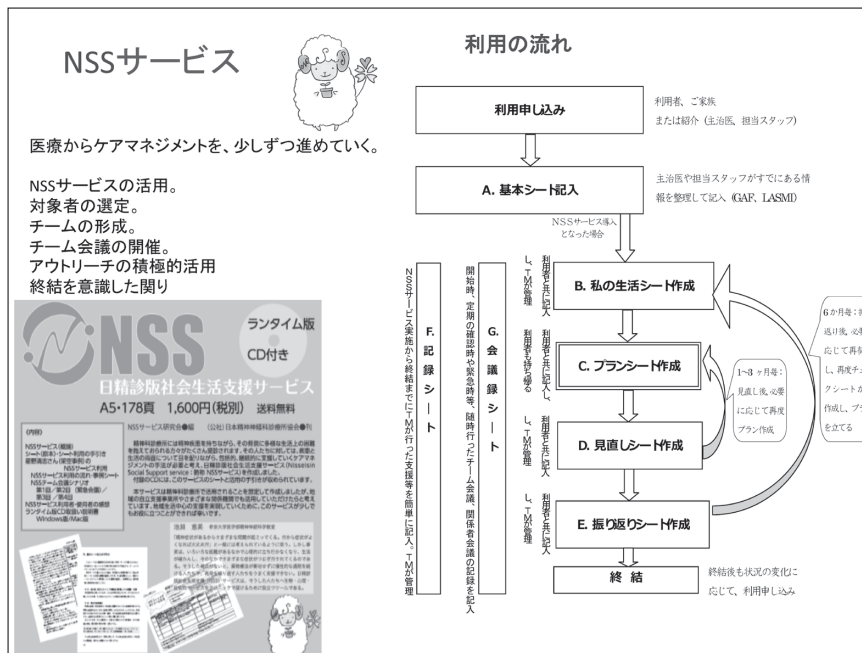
NSSサービス

医療からケアマネジメントを、少しずつ進めていく。

NSSサービスの活用。
対象者の選定。
チームの形成。
チーム会議の開催。
アウトリーチの積極的活用
終結を意識した関り

NSS
ランタイム版 CD付き
日精診版社会生活支援サービス
A5・178頁 1,600円(税別) 送料無料

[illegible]

利用の流れ

利用申し込み
利用者、ご家族
または紹介（主治医、担当スタッフ）

A. 基本シート記入
主治医や担当スタッフがすでにある情報を整理して記入（GAF、LASMI）

NSSサービス導入となった場合

B. 私の生活シート作成
利用者と共に記入し、TMが管理

C. プランシート作成
利用者と共に記入し、利用者も持ち帰る

D. 見直しシート作成
利用者と共に記入し、TMが管理

E. 振り返りシート作成
利用者と共に記入し、TMが管理

終 結
終結後も状況の変化に応じて、利用申し込み

1~3ヶ月毎：見直し後、必要に応じて再度プラン作成

6か月毎：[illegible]返り後、必要に応じて再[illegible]し、再度チ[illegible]クシートか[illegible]作成し、プ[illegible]を立てる

F. 記録シート
NSSサービス実施から終結までにTMが行った支援等を簡単に記入。TMが管理

G. 会議録シート
開始時、定期の確認時や緊急時等、随時行ったチーム会議、関係者会議の記録を記入